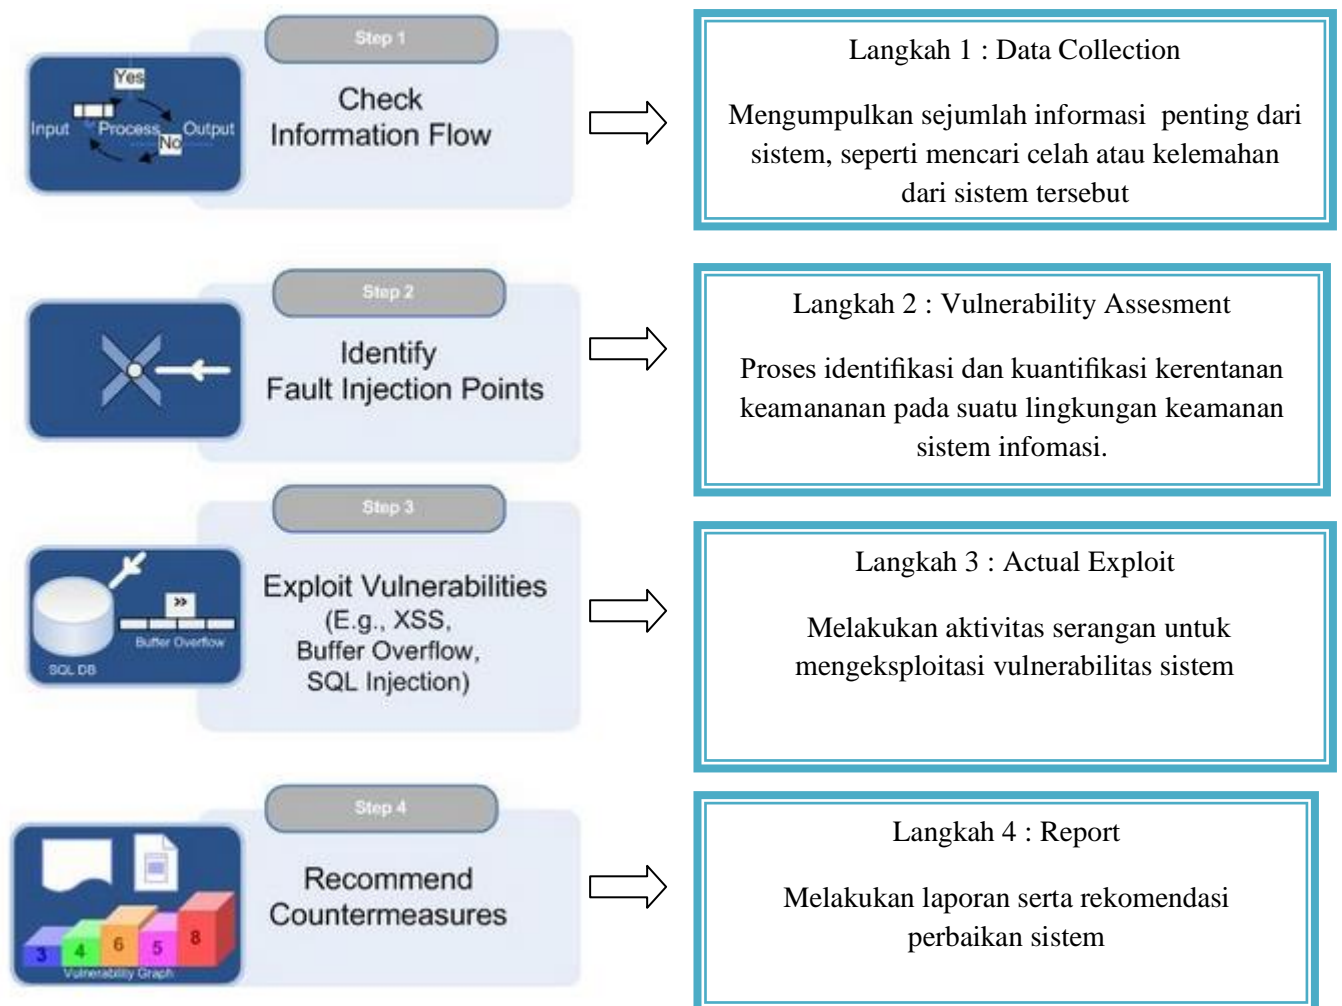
Step 1

Yes
Input
Process
Output
No

Check Information Flow

Langkah 1 : Data Collection

Mengumpulkan sejumlah informasi penting dari sistem, seperti mencari celah atau kelemahan dari sistem tersebut

Step 2

Identify Fault Injection Points

Langkah 2 : Vulnerability Assesment

Proses identifikasi dan kuantifikasi kerentanan keamananan pada suatu lingkungan keamanan sistem infomasi.

Step 3

SQL DB
Buffer Overflow

Exploit Vulnerabilities (E.g., XSS, Buffer Overflow, SQL Injection)

Langkah 3 : Actual Exploit

Melakukan aktivitas serangan untuk mengeksploitasi vulnerabilitas sistem

Step 4

3 4 6 5 8
Vulnerability Graph

Recommend Countermeasures

Langkah 4 : Report

Melakukan laporan serta rekomendasi perbaikan sistem